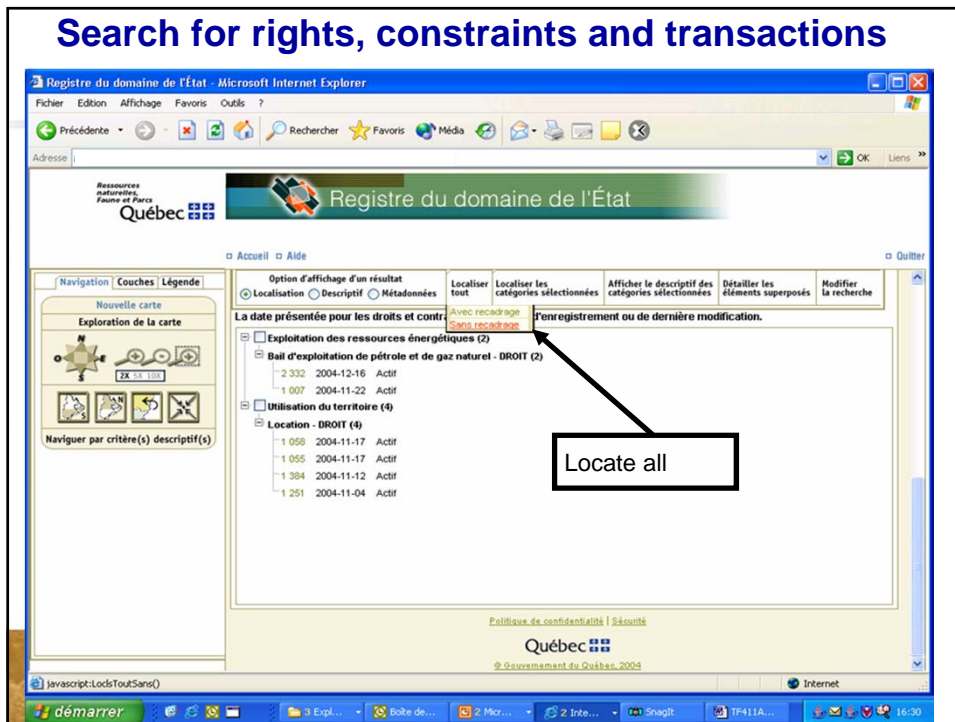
Search for rights, constraints and transactions

Registre du domaine de l'État - Microsoft Internet Explorer

Fichier Edition Affichage Favoris Outils ?

Précédente Rechercher Favoris Média

Adresse

OK Liens

Ressources naturelles, Faune et Parcs Québec

Registre du domaine de l'État

Accueil Aide

Quitter

Navigation Couches Légende

Nouvelle carte

Exploration de la carte

2X 5X 10X

Naviguer par critère(s) descriptif(s)

Option d'affichage d'un résultat
Localisation Descriptif Métadonnées

Localiser tout

Localiser les catégories sélectionnées

Afficher le descriptif des catégories sélectionnées

Détailler les éléments superposés

Modifier la recherche

Avec recadrage
Sans recadrage

La date présentée pour les droits et contra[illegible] d'enregistrement ou de dernière modification.

Exploitation des ressources énergétiques (2)

Bail d'exploitation de pétrole et de gaz naturel - DROIT (2)

2 332 2004-12-16 Actif

1 007 2004-11-22 Actif

Utilisation du territoire (4)

Location - DROIT (4)

1 058 2004-11-17 Actif

1 055 2004-11-17 Actif

1 384 2004-11-12 Actif

1 251 2004-11-04 Actif

Locate all

Politique de confidentialité | Sécurité

Québec

© Gouvernement du Québec, 2004

javascript:LoclsToutSans()

Internet

démarrer

3 Expl... Boîte de... 2 Micr... 2 Inte... SnagIt TF411A... 16:30